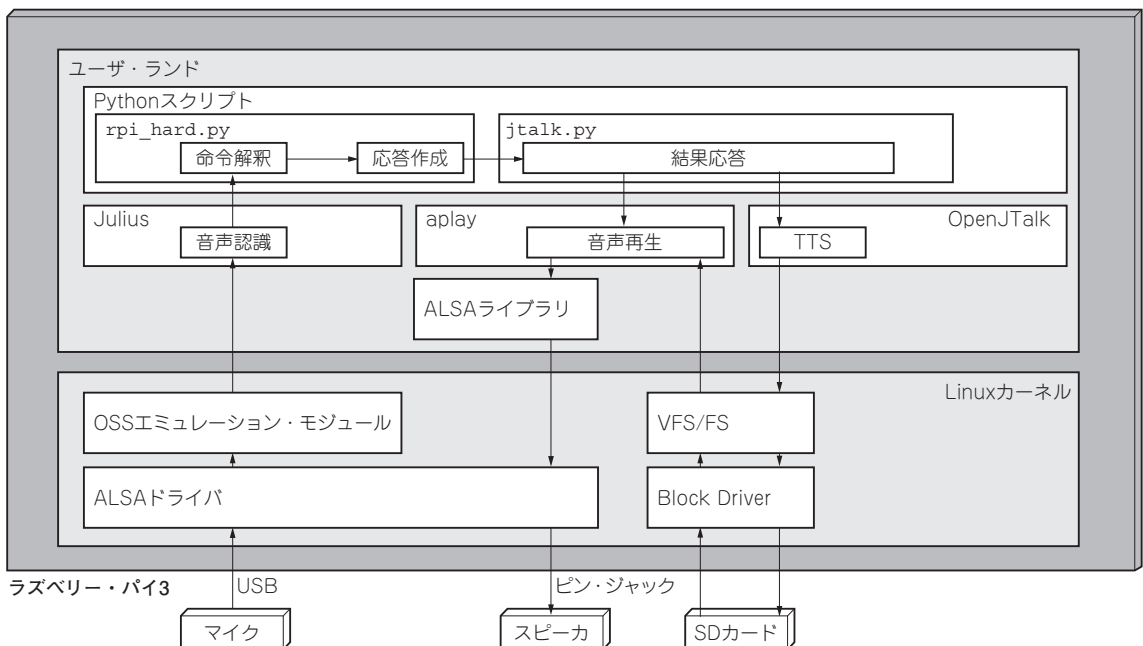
ユーザ・ランド

Pythonスクリプト

rpi_hard.py

命令解釈

応答作成

jtalk.py

結果応答

Julius

音声認識

aplay

音声再生

OpenJTalk

TTS

ALSAライブラリ

Linuxカーネル

OSSエミュレーション・モジュール

VFS/FS

ALSAドライバ

Block Driver

ラズベリー・パイ3

USB

ピン・ジャック

マイク

スピーカ

SDカード